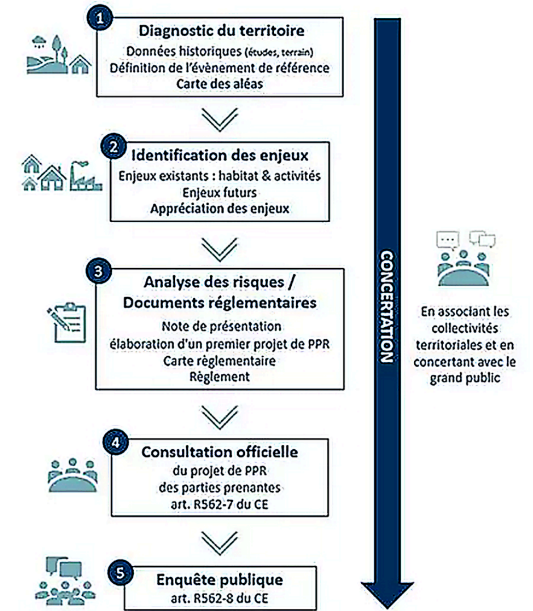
1
Diagnostic du territoire
Données historiques (études, terrain)
Définition de l'évènement de référence
Carte des aléas

2
Identification des enjeux
Enjeux existants : habitat & activités
Enjeux futurs
Appréciation des enjeux

3
Analyse des risques / Documents réglementaires
Note de présentation
élaboration d'un premier projet de PPR
Carte règlementaire
Règlement

4
Consultation officielle
du projet de PPR
des parties prenantes
art. R562-7 du CE

5
Enquête publique
art. R562-8 du CE

CONCERTATION

En associant les collectivités territoriales et en concertant avec le grand public